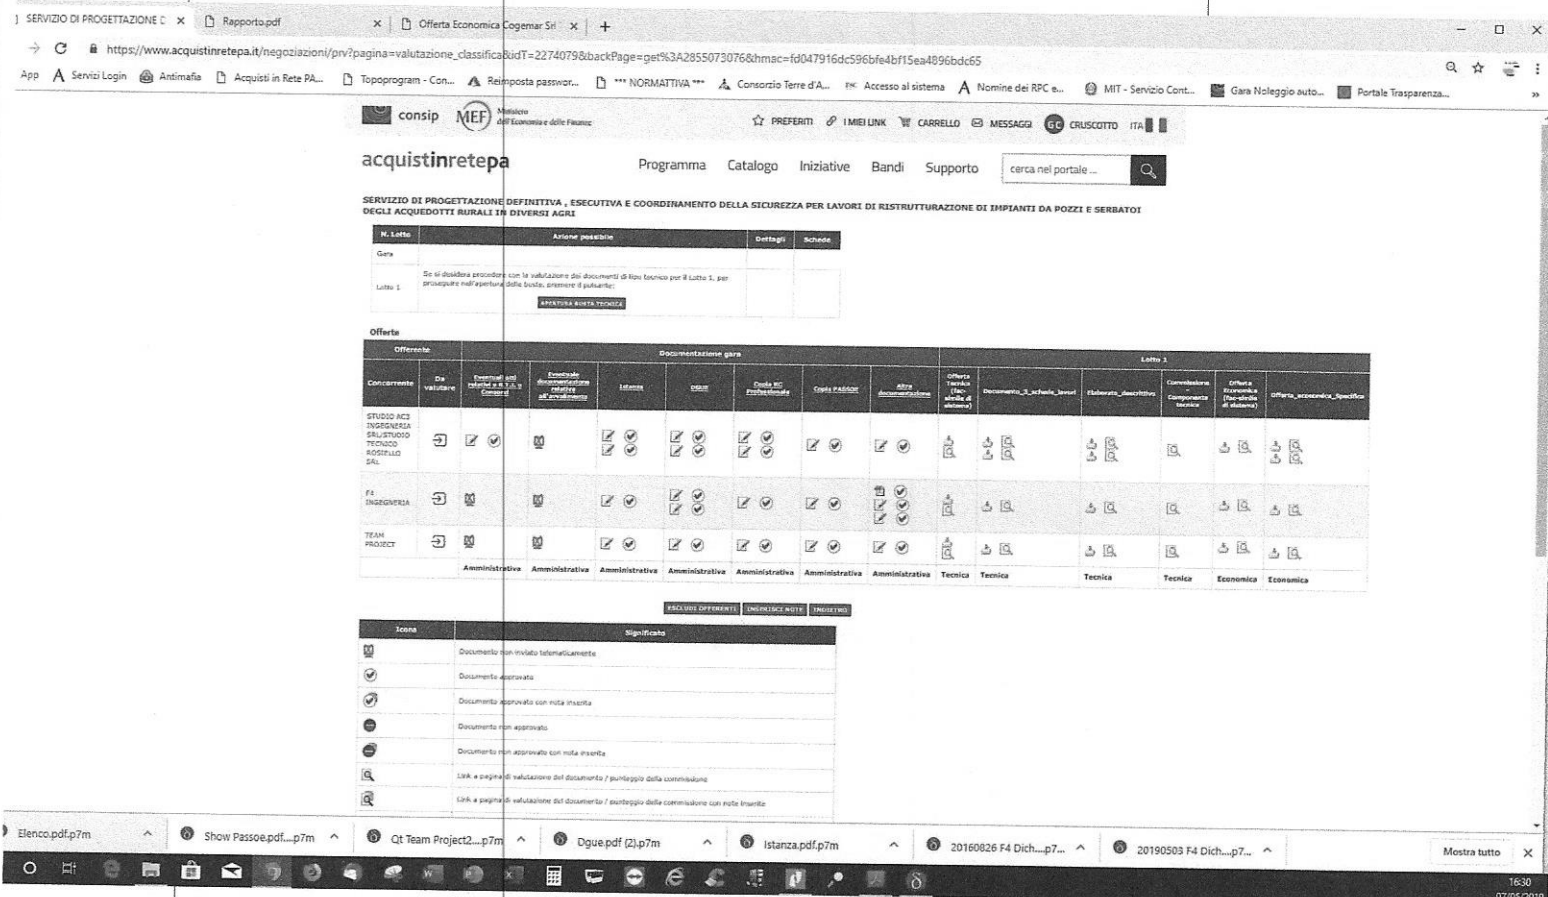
SERVIZIO DI PROGETTAZIONE D × Rapporto.pdf × Offerta Economica Cogemar Srl × +

https://www.acquistinretepa.it/negoziazioni/prv?pagina=valutazione_classifica&idT=2274079&backPage=get%3A2855073076&hmac=fd047916dc596bfe4bf15ea4896bdc65

App Servizi Login Antimafia Acquisti in Rete PA... Topoprogram - Con... Reimposta passwor... *** NORMATTIVA *** Consorzio Terre d'A... Accesso al sistema Nomine dei RPC e... MIT - Servizio Cont... Gara Noleggio auto... Portale Trasparenza...

consip MEF Ministero dell'Economia e delle Finanze PREFERITI I MIEI LINK CARRELLO MESSAGGI GC CRUSCOTTO ITA

acquistinretepa Programma Catalogo Iniziative Bandi Supporto cerca nel portale ...

SERVIZIO DI PROGETTAZIONE DEFINITIVA , ESECUTIVA E COORDINAMENTO DELLA SICUREZZA PER LAVORI DI RISTRUTTURAZIONE DI IMPIANTI DA POZZI E SERBATOI DEGLI ACQUEDOTTI RURALI IN DIVERSI AGRI

| N. Lotto | Azione possibile | Dettagli | Schede |
|---|---|---|---|
| Gara | | | |
| Lotto 1 | Se si desidera procedere con la valutazione dei documenti di tipo tecnico per il Lotto 1, per proseguire nell'apertura delle buste, premere il pulsante: APERTURA BUSTA TECNICA | | |

Offerte

| Concorrente | Da valutare | Eventuali atti relativi a R.T.I. o Consorzi | Eventuale documentazione relativa all'avvalimento | Istanza | DGUE | Copia RC Professionale | Copia PASSOE | Altra documentazione | Offerta Tecnica (fac-simile di sistema) | Documento_3_schede_lavori | Elaborato_descrittivo | Commissione - Componente tecnica | Offerta Economica (fac-simile di sistema) | Offerta_economica_Specifica |
|---|---|---|---|---|---|---|---|---|---|---|---|---|---|---|
| STUDIO AC3 INGEGNERIA SRL/STUDIO TECNICO ROSIELLO SAL | | | | | | | | | | | | | | |
| F4 INGEGNERIA | | | | | | | | | | | | | | |
| TEAM PROJECT | | | | | | | | | | | | | | |
| | | Amministrativa | Amministrativa | Amministrativa | Amministrativa | Amministrativa | Amministrativa | Amministrativa | Tecnica | Tecnica | Tecnica | Tecnica | Economica | Economica |

ESCLUDI OFFERENTI INSERISCI NOTE INDIETRO

| Icona | Significato |
|---|---|
| | Documento non inviato telematicamente |
| | Documento approvato |
| | Documento approvato con nota inserita |
| | Documento non approvato |
| | Documento non approvato con nota inserita |
| | Link a pagina di valutazione del documento / punteggio della commissione |
| | Link a pagina di valutazione del documento / punteggio della commissione con note inserite |

Elenco.pdf.p7m Show Passoe.pdf....p7m Qt Team Project2....p7m Dgue.pdf (2).p7m Istanza.pdf.p7m 20160826 F4 Dich....p7... 20190503 F4 Dich....p7... Mostra tutto

16:30
07/05/2019